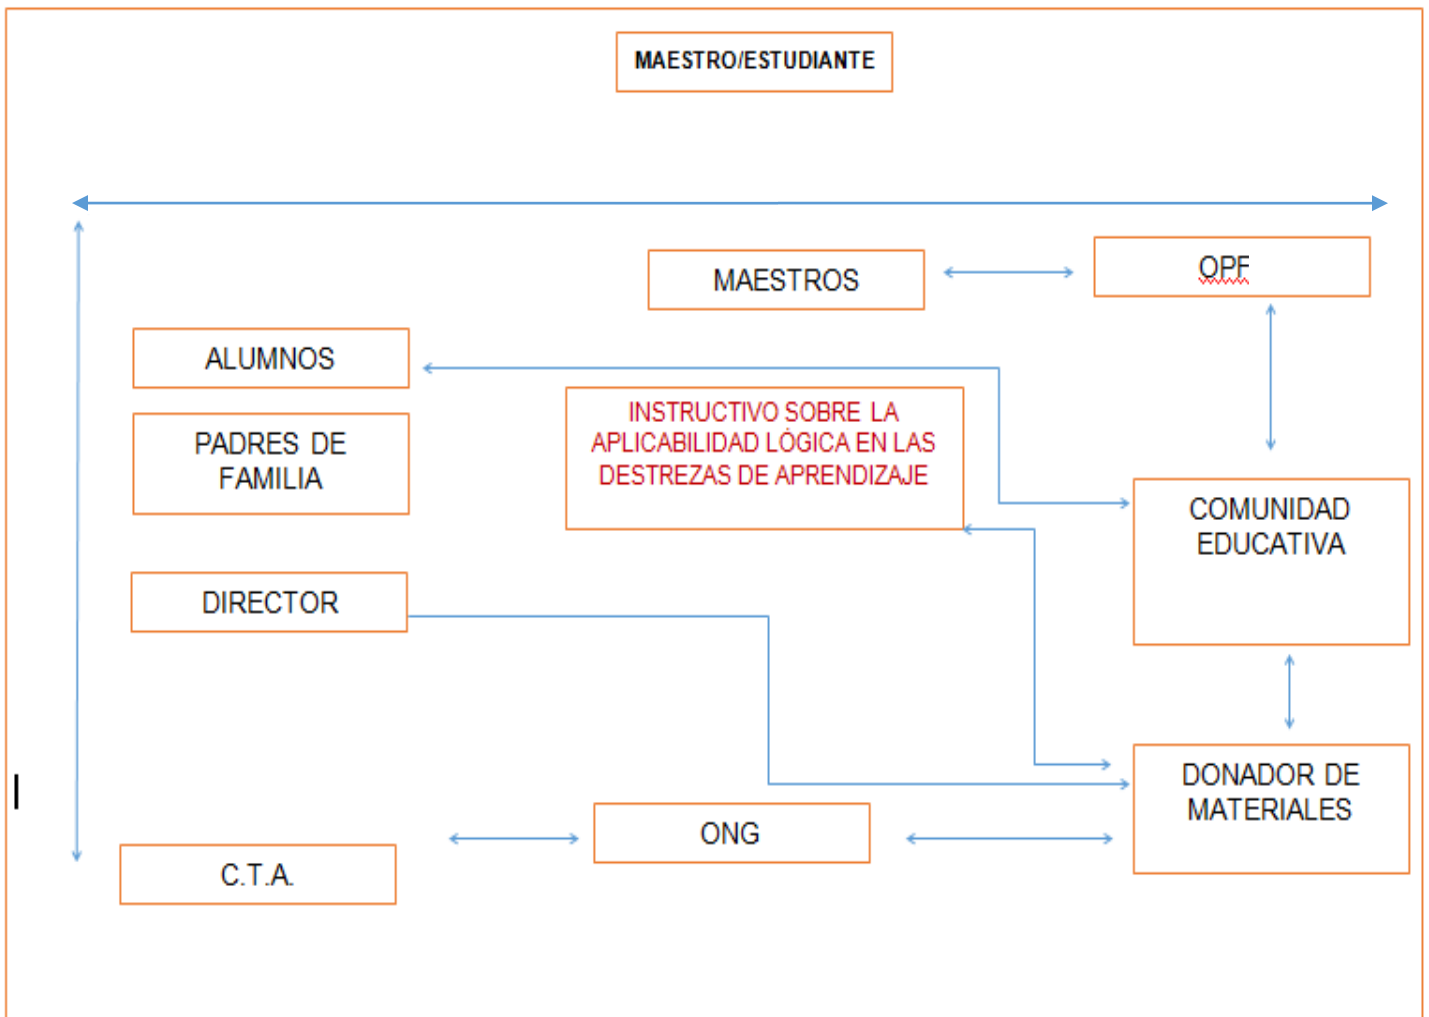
MAESTRO/ESTUDIANTE

MAESTROS

OPF

ALUMNOS

PADRES DE FAMILIA

INSTRUCTIVO SOBRE LA APLICABILIDAD LÓGICA EN LAS DESTREZAS DE APRENDIZAJE

COMUNIDAD EDUCATIVA

DIRECTOR

DONADOR DE MATERIALES

ONG

C.T.A.